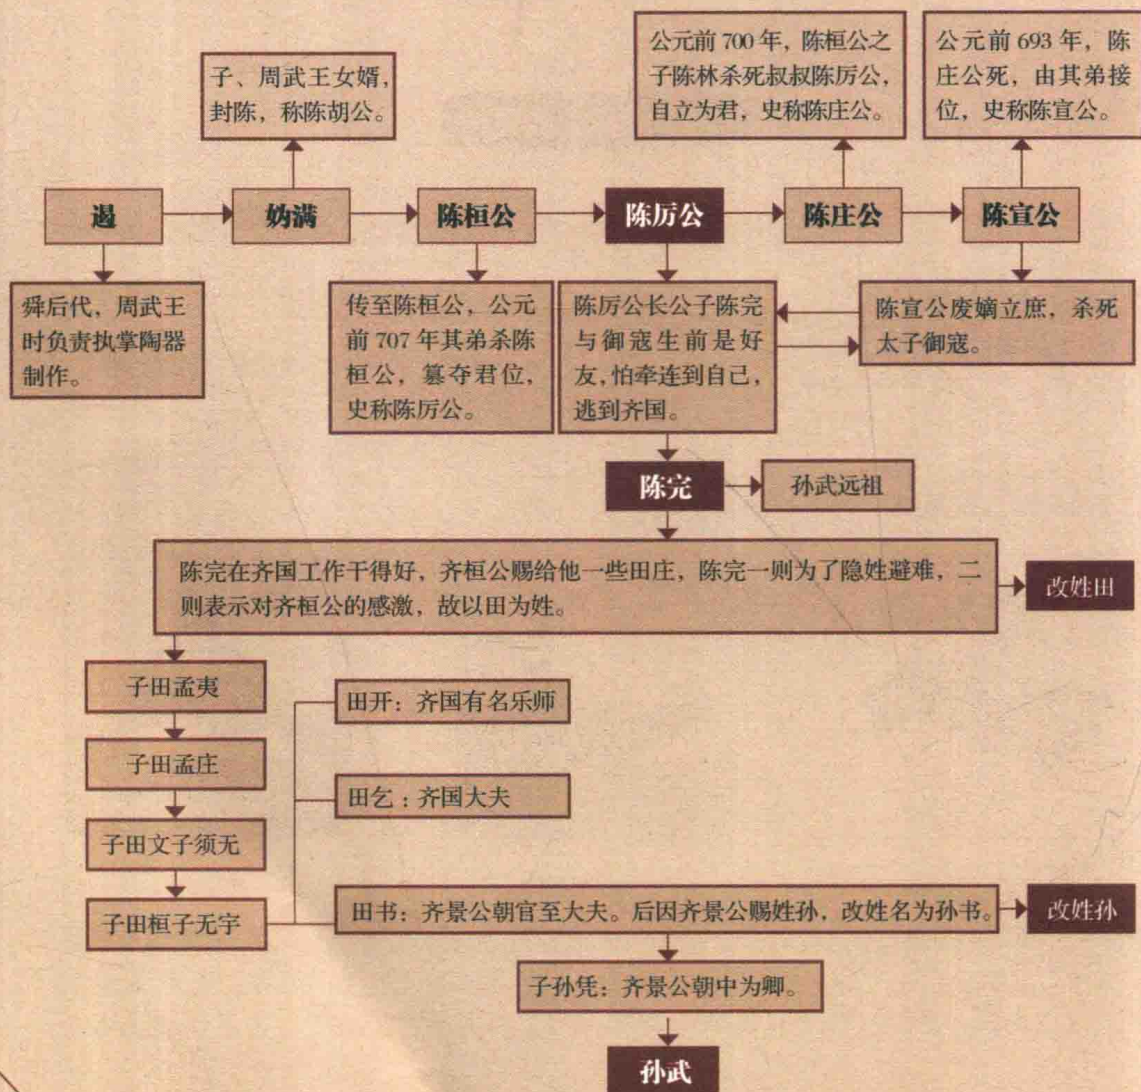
子、周武王女婿，封陈，称陈胡公。

公元前 700 年，陈桓公之子陈林杀死叔叔陈厉公，自立为君，史称陈庄公。

公元前 693 年，陈庄公死，由其弟接位，史称陈宣公。

遏

妫满

陈桓公

陈厉公

陈庄公

陈宣公

舜后代，周武王时负责执掌陶器制作。

传至陈桓公，公元前 707 年其弟杀陈桓公，篡夺君位，史称陈厉公。

陈厉公长公子陈完与御寇生前是好友，怕牵连到自己，逃到齐国。

陈宣公废嫡立庶，杀死太子御寇。

陈完

孙武远祖

陈完在齐国工作干得好，齐桓公赐给他一些田庄，陈完一则为了隐姓避难，二则表示对齐桓公的感激，故以田为姓。

改姓田

子田孟夷

子田孟庄

子田文子须无

子田桓子无宇

田开：齐国有名乐师

田乞：齐国大夫

田书：齐景公朝官至大夫。后因齐景公赐姓孙，改姓名为孙书。

改姓孙

子孙凭：齐景公朝中为卿。

孙武